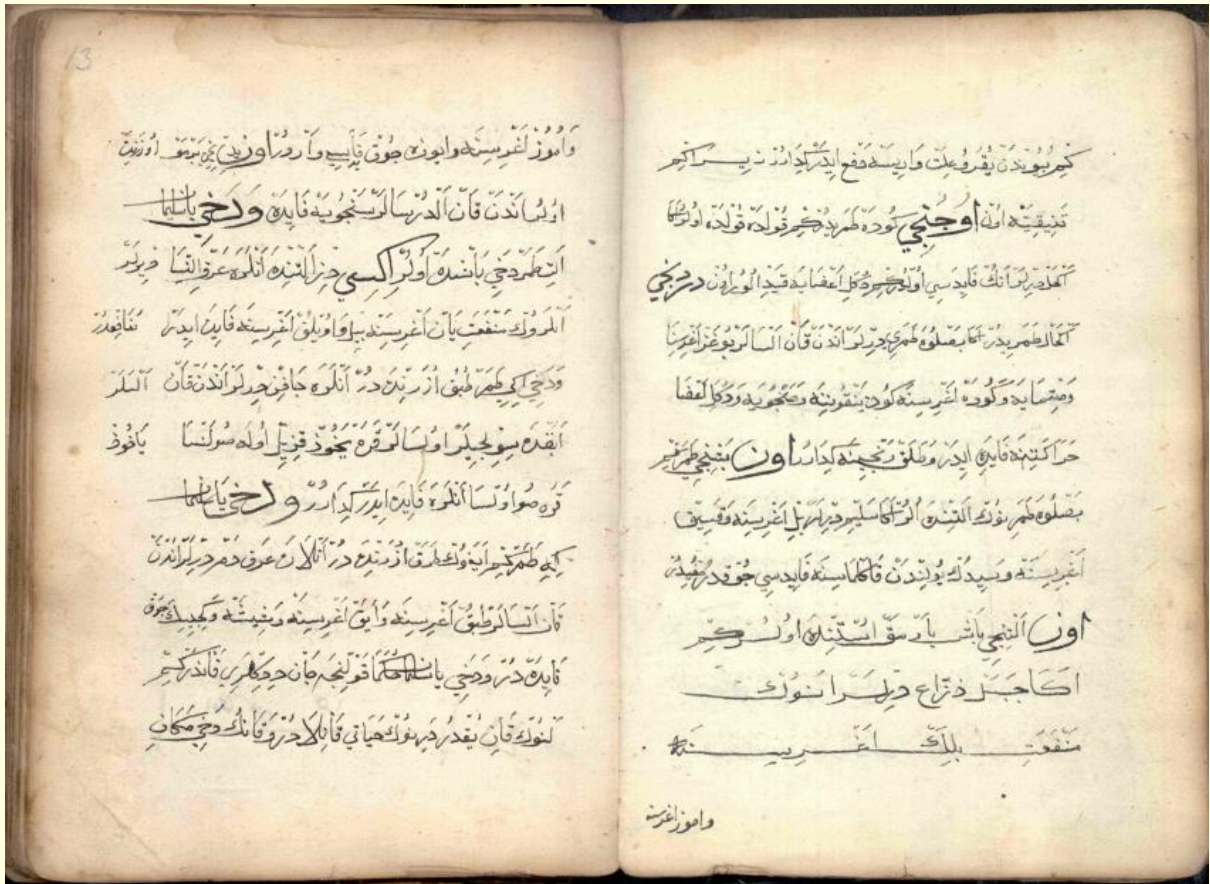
13

واموز اغریسنه وابونه جوق فایده وار در اوزینی بیتمز ...
ایلرلر اندن قان الدرسه الورسه تجربه فایده ورد جی بابلینا
اتی طمردجی باشنده اولورکسی جزالنده ... فریر
المروك منفعت بان اغریسنه بیله اوملق اغریسنه فایده ایدر ... نفقدر
ودجی کبی طمرطبق ازرنده در ... الندن قان الدرلر
ابقدر ... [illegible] ... یاغوز
قره صوا ... فایده ایدر ... ورد جی یا بلینا
ایکی طمر ... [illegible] ...
قان الساطوق اغریسنه ... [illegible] ...
فایده در ودجی ... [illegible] ...
لنوك قان یقدر ... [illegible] ... ودجی مکان

کبی بوندن ... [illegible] ... دیسه دفع ایدر ... اکثر
تنقیه ... اوجنجی ... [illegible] ...
الکمال طمر ... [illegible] ... در کجی
الکمال طمر ... قان الساطوق ... اغریسنه
وصفایه ... اغریسنه ... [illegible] ...
حرکتنده فایده ایدر ... اون بشنجی طمر
بصلوق طمر ... اغریسنه ... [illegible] ...
اغریسنه ... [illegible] ... فایده سی جوقدر ...
اون التنجی ... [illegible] ... اولور کم
اکاجبر ذراع ... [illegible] ...
منفعت ... اغریسنه

واموز اغریسنه